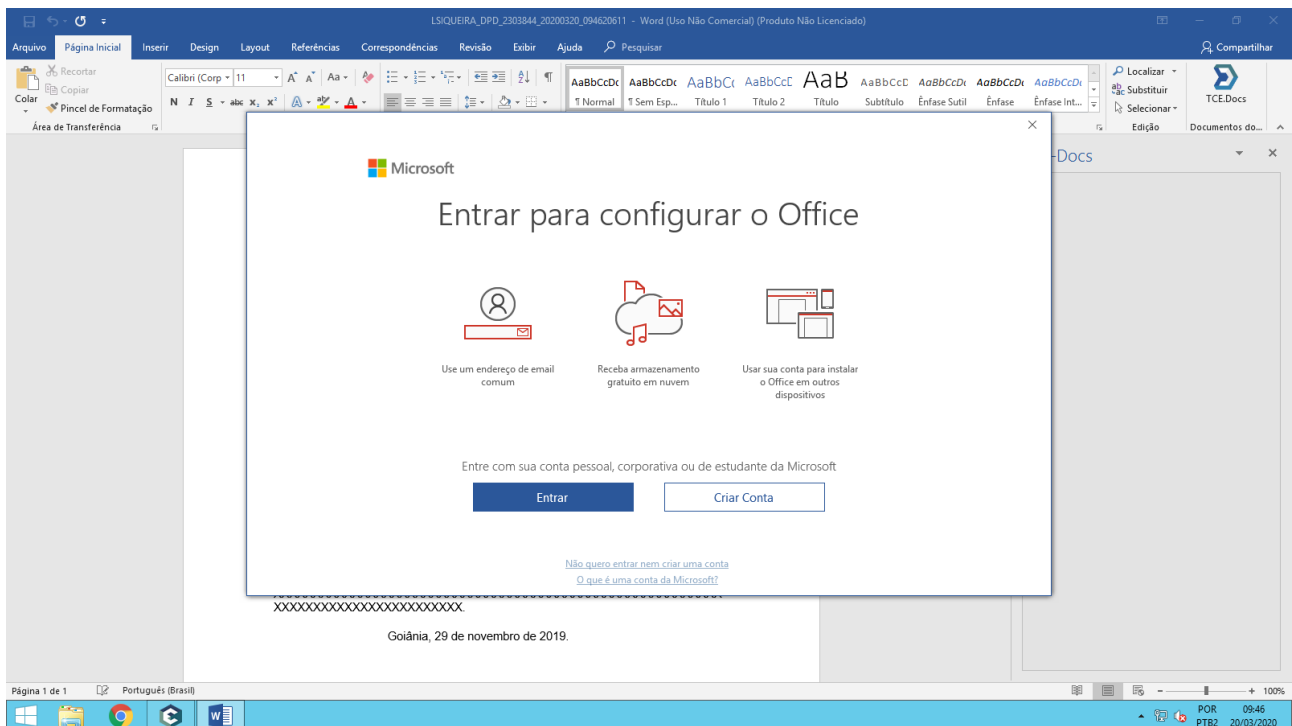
LSIQUEIRA_DPD_2303844_20200320_094620611 - Word (Uso Não Comercial) (Produto Não Licenciado)

Arquivo Página Inicial Inserir Design Layout Referências Correspondências Revisão Exibir Ajuda Pesquisar Compartilhar

Recortar Copiar Colar Pincel de Formatação Área de Transferência

Calibri (Corp 11 Aa

N I S abc $x_2$ $x^2$ A

AaBbCcDc ¶ Normal AaBbCcDc ¶ Sem Esp... AaBbCc Título 1 AaBbCcE Título 2 AaB Título AaBbCcE Subtítulo AaBbCcDc Ênfase Sutil AaBbCcDc Ênfase AaBbCcDc Ênfase Int...

Localizar Substituir Selecionar Edição

TCE.Docs Documentos do...

-Docs

Microsoft

Entrar para configurar o Office

Use um endereço de email comum

Receba armazenamento gratuito em nuvem

Usar sua conta para instalar o Office em outros dispositivos

Entre com sua conta pessoal, corporativa ou de estudante da Microsoft

Entrar

Criar Conta

Não quero entrar nem criar uma conta
O que é uma conta da Microsoft?

XXXXXXXXXXXXXXXXXXXXXXXX.

Goiânia, 29 de novembro de 2019.

Página 1 de 1 Português (Brasil)

100%

POR PTB2 09:46 20/03/2020